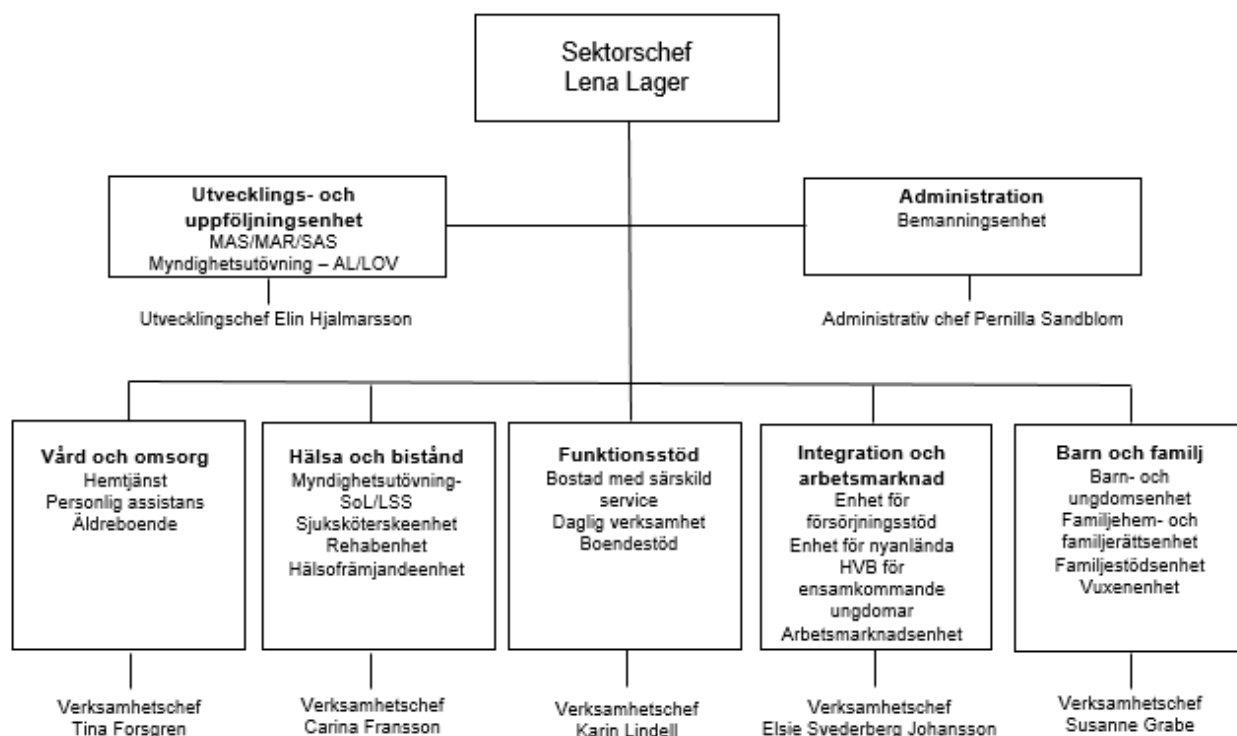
Sektorschef
Lena Lager

Utvecklings- och uppföljningsenhet
MAS/MAR/SAS
Myndighetsutövning – AL/LOV

Utvecklingschef Elin Hjalmarsson

Administration
Bemanningsenhet

Administrativ chef Pernilla Sandblom

Vård och omsorg
Hemtjänst
Personlig assistans
Äldreboende

Verksamhetschef
Tina Forsgren

Hälsa och bistånd
Myndighetsutövning-SoL/LSS
Sjuksköterskeenhet
Rehabenhet
Hälsofrämjandeenhet

Verksamhetschef
Carina Fransson

Funktionsstöd
Bostad med särskild service
Daglig verksamhet
Boendestöd

Verksamhetschef
Karin Lindell

Integration och arbetsmarknad
Enhet för försörjningsstöd
Enhet för nyanlända
HVB för ensamkommande ungdomar
Arbetsmarknadsenhet

Verksamhetschef
Elsie Svederberg Johansson

Barn och familj
Barn- och ungdomsenhet
Familjehem- och familjerättsenhet
Familjestödsenhet
Vuxenenhet

Verksamhetschef
Susanne Grabe